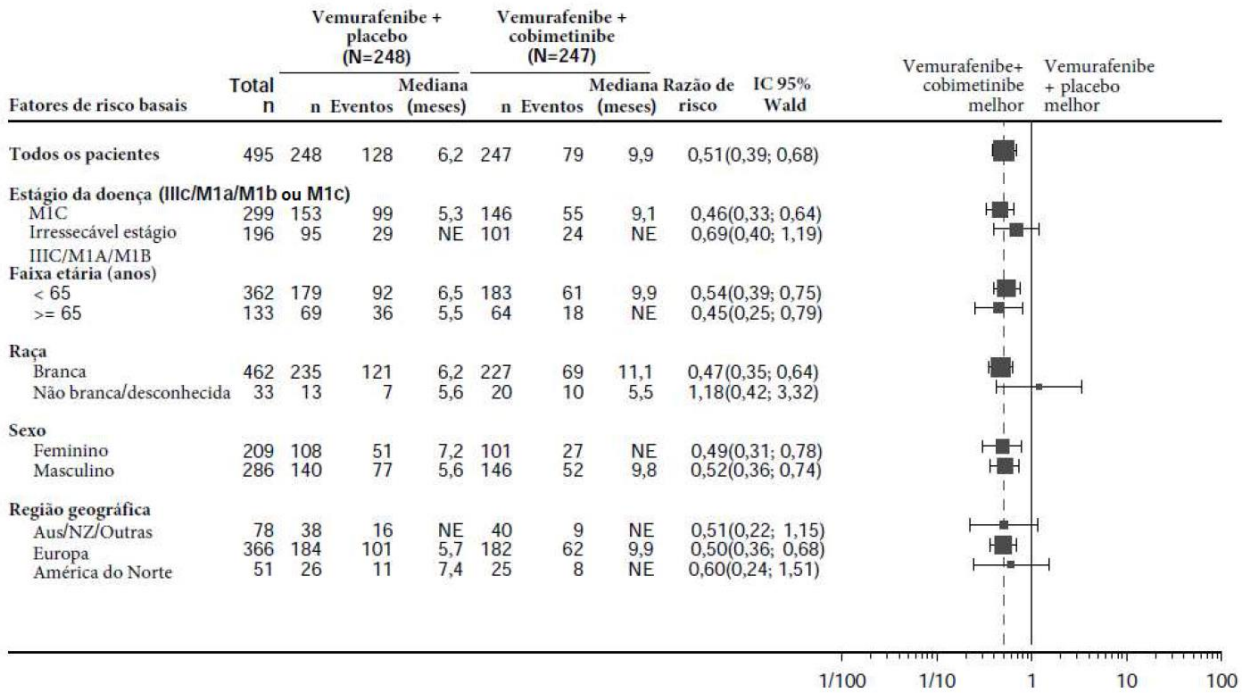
| Fatores de risco basais | Total n | Vemurafenibe + placebo (N=248) n | Eventos | Mediana (meses) | Vemurafenibe + cobimetinibe (N=247) n | Eventos | Mediana (meses) | Razão de risco | IC 95% Wald |
|---|---|---|---|---|---|---|---|---|---|
| Todos os pacientes | 495 | 248 | 128 | 6,2 | 247 | 79 | 9,9 | 0,51 | (0,39; 0,68) |
| Estágio da doença (IIIc/M1a/M1b ou M1c) | | | | | | | | | |
| M1C | 299 | 153 | 99 | 5,3 | 146 | 55 | 9,1 | 0,46 | (0,33; 0,64) |
| Irressecável estágio IIIC/M1A/M1B | 196 | 95 | 29 | NE | 101 | 24 | NE | 0,69 | (0,40; 1,19) |
| Faixa etária (anos) | | | | | | | | | |
| < 65 | 362 | 179 | 92 | 6,5 | 183 | 61 | 9,9 | 0,54 | (0,39; 0,75) |
| >= 65 | 133 | 69 | 36 | 5,5 | 64 | 18 | NE | 0,45 | (0,25; 0,79) |
| Raça | | | | | | | | | |
| Branca | 462 | 235 | 121 | 6,2 | 227 | 69 | 11,1 | 0,47 | (0,35; 0,64) |
| Não branca/desconhecida | 33 | 13 | 7 | 5,6 | 20 | 10 | 5,5 | 1,18 | (0,42; 3,32) |
| Sexo | | | | | | | | | |
| Feminino | 209 | 108 | 51 | 7,2 | 101 | 27 | NE | 0,49 | (0,31; 0,78) |
| Masculino | 286 | 140 | 77 | 5,6 | 146 | 52 | 9,8 | 0,52 | (0,36; 0,74) |
| Região geográfica | | | | | | | | | |
| Aus/NZ/Outras | 78 | 38 | 16 | NE | 40 | 9 | NE | 0,51 | (0,22; 1,15) |
| Europa | 366 | 184 | 101 | 5,7 | 182 | 62 | 9,9 | 0,50 | (0,36; 0,68) |
| América do Norte | 51 | 26 | 11 | 7,4 | 25 | 8 | NE | 0,60 | (0,24; 1,51) |

Vemurafenibe+ cobimetinibe melhor

Vemurafenibe + placebo melhor

1/100 1/10 1 10 100